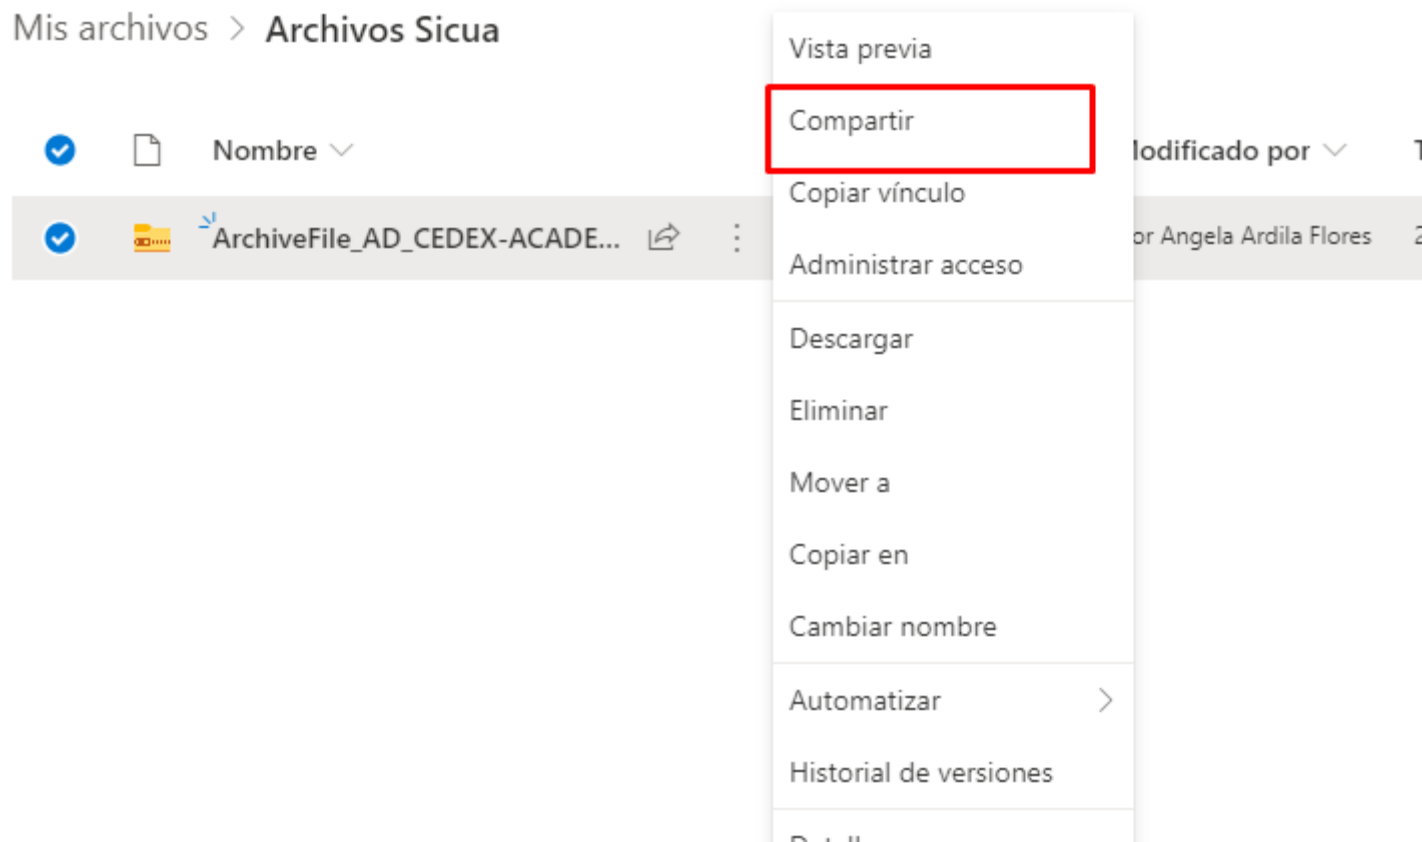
Mis archivos > Archivos Sicua

Nombre

ArchiveFile_AD_CEDEX-ACADE...

lodificado por

or Angela Ardila Flores

Vista previa

Compartir

Copiar vínculo

Administrar acceso

Descargar

Eliminar

Mover a

Copiar en

Cambiar nombre

Automatizar

Historial de versiones

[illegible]